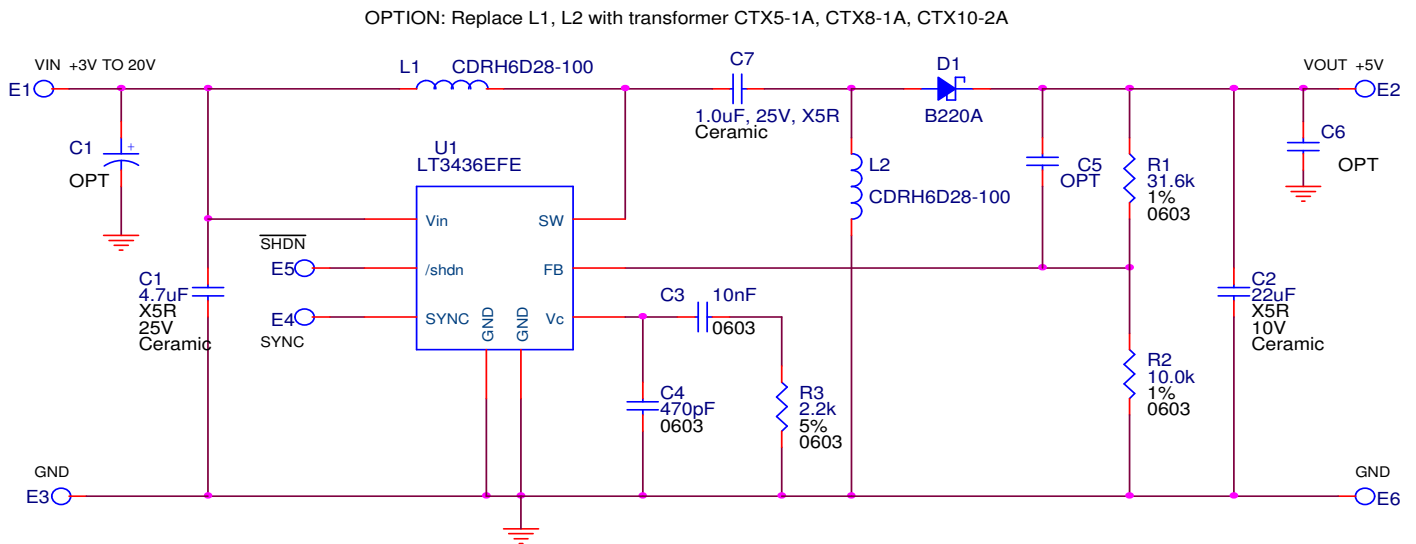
OPTION: Replace L1, L2 with transformer CTX5-1A, CTX8-1A, CTX10-2A

VIN +3V TO 20V
E1
C1
OPT
L1 CDRH6D28-100
C7
1.0uF, 25V, X5R
Ceramic
D1
B220A
VOUT +5V
E2
C6
OPT
U1
LT3436EFE
Vin
SW
/shdn
FB
SYNC
GND
GND
Vc
$\overline{SHDN}$
E5
E4
SYNC
L2
CDRH6D28-100
C5
OPT
R1
31.6k
1%
0603
C1
4.7uF
X5R
25V
Ceramic
C3 10nF
0603
C4
470pF
0603
R3
2.2k
5%
0603
R2
10.0k
1%
0603
C2
22uF
X5R
10V
Ceramic
GND
E3
GND
E6